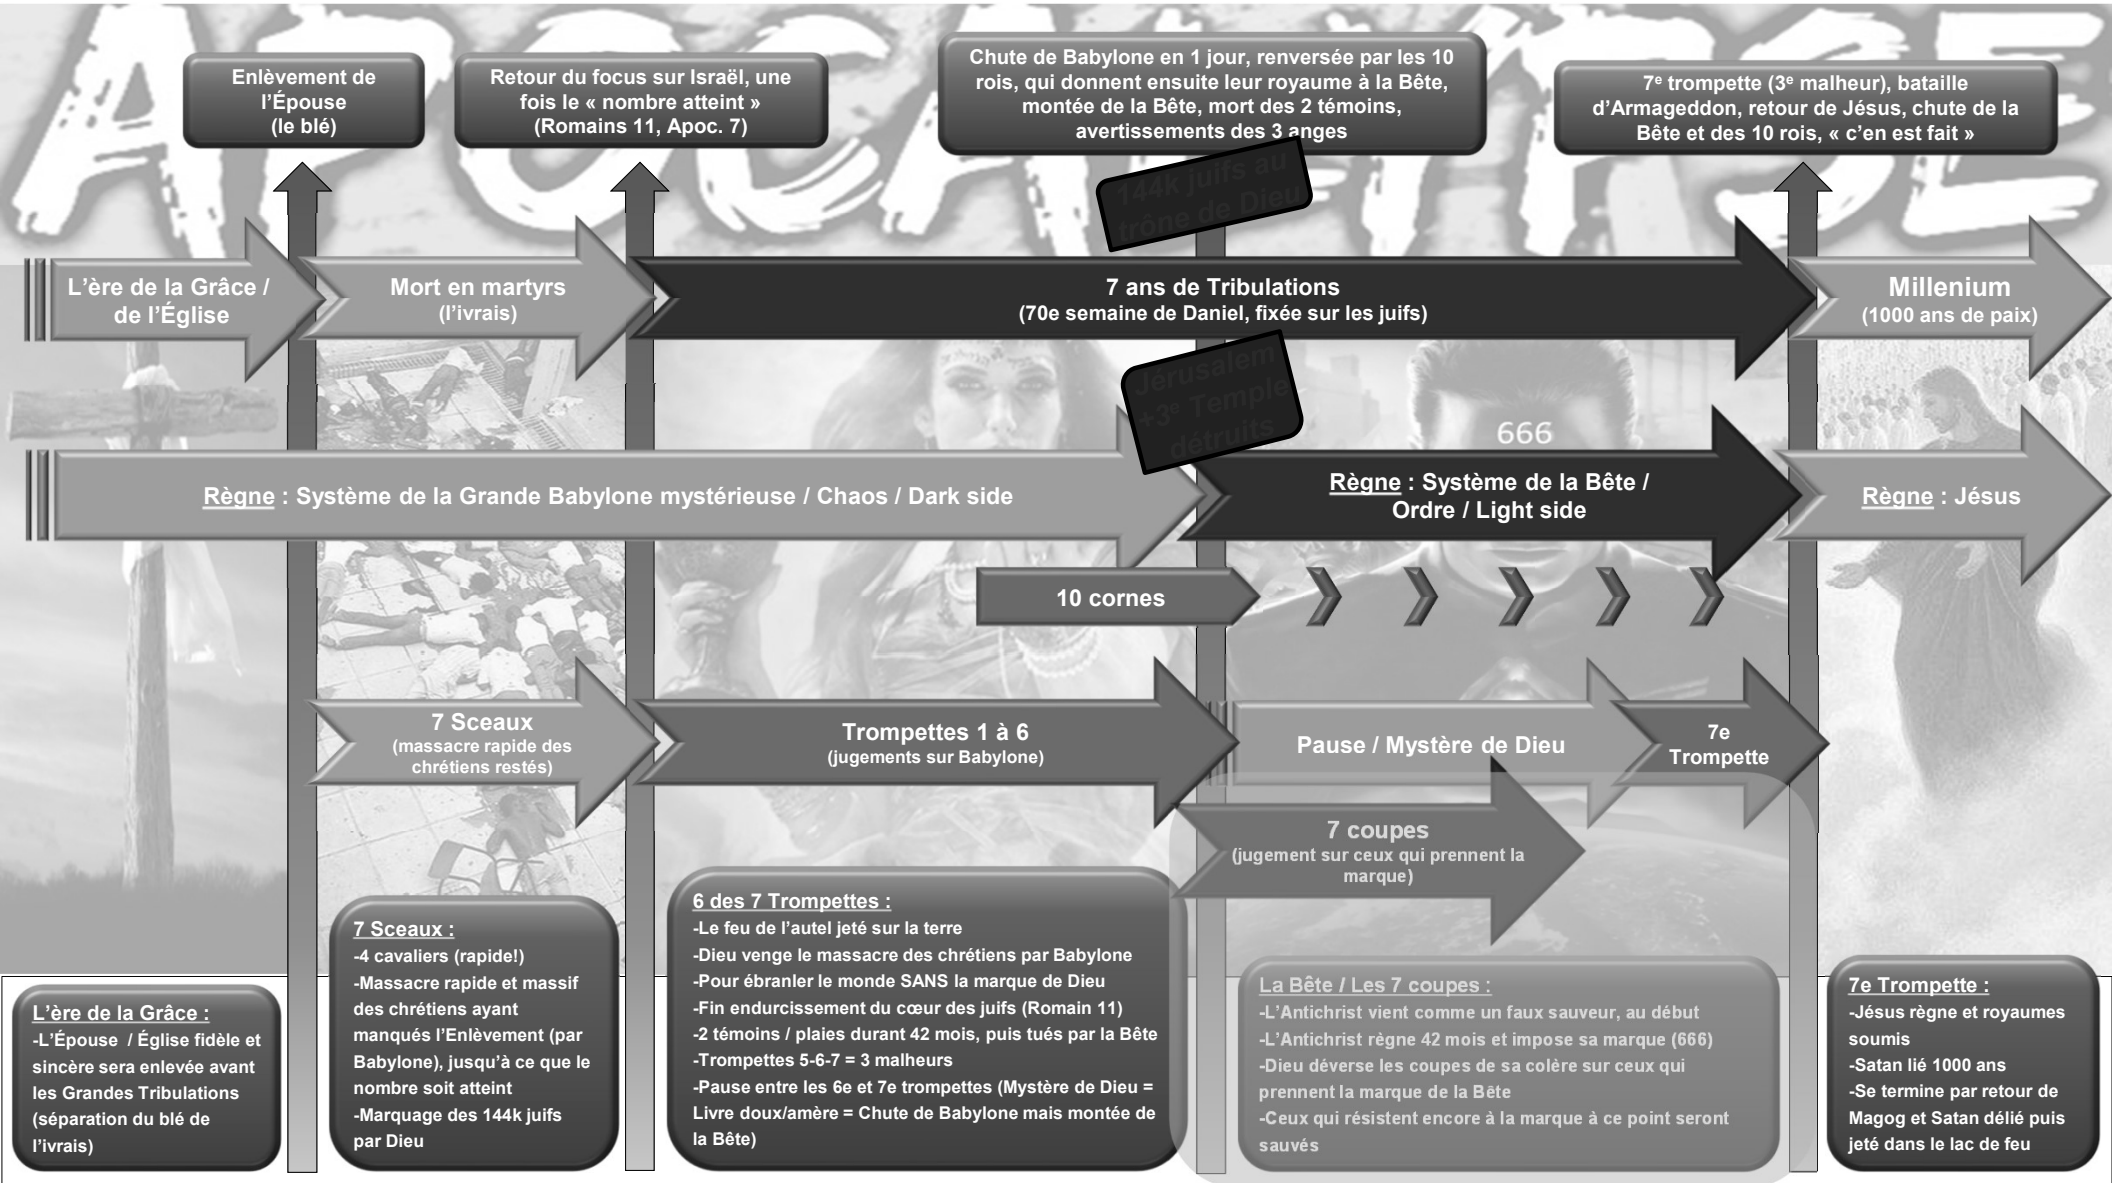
APOCALYPSE

Enlèvement de l'Épouse (le blé)

Retour du focus sur Israël, une fois le « nombre atteint » (Romains 11, Apoc. 7)

Chute de Babylone en 1 jour, renversée par les 10 rois, qui donnent ensuite leur royaume à la Bête, montée de la Bête, mort des 2 témoins, avertissements des 3 anges

7ᵉ trompette (3ᵉ malheur), bataille d'Armageddon, retour de Jésus, chute de la Bête et des 10 rois, « c'en est fait »

144k juifs au trône de Dieu

L'ère de la Grâce / de l'Église

Mort en martyrs (l'ivrais)

7 ans de Tribulations (70e semaine de Daniel, fixée sur les juifs)

Millenium (1000 ans de paix)

Jérusalem +3ᵉ Temple détruits

666

Règne : Système de la Grande Babylone mystérieuse / Chaos / Dark side

Règne : Système de la Bête / Ordre / Light side

Règne : Jésus

10 cornes

7 Sceaux (massacre rapide des chrétiens restés)

Trompettes 1 à 6 (jugements sur Babylone)

Pause / Mystère de Dieu

7e Trompette

7 coupes (jugement sur ceux qui prennent la marque)

L'ère de la Grâce :
-L'Épouse / Église fidèle et sincère sera enlevée avant les Grandes Tribulations (séparation du blé de l'ivrais)

7 Sceaux :
-4 cavaliers (rapide!)
-Massacre rapide et massif des chrétiens ayant manqués l'Enlèvement (par Babylone), jusqu'à ce que le nombre soit atteint
-Marquage des 144k juifs par Dieu

6 des 7 Trompettes :
-Le feu de l'autel jeté sur la terre
-Dieu venge le massacre des chrétiens par Babylone
-Pour ébranler le monde SANS la marque de Dieu
-Fin endurcissement du cœur des juifs (Romain 11)
-2 témoins / plaies durant 42 mois, puis tués par la Bête
-Trompettes 5-6-7 = 3 malheurs
-Pause entre les 6e et 7e trompettes (Mystère de Dieu = Livre doux/amère = Chute de Babylone mais montée de la Bête)

La Bête / Les 7 coupes :
-L'Antichrist vient comme un faux sauveur, au début
-L'Antichrist règne 42 mois et impose sa marque (666)
-Dieu déverse les coupes de sa colère sur ceux qui prennent la marque de la Bête
-Ceux qui résistent encore à la marque à ce point seront sauvés

7e Trompette :
-Jésus règne et royaumes soumis
-Satan lié 1000 ans
-Se termine par retour de Magog et Satan délié puis jeté dans le lac de feu